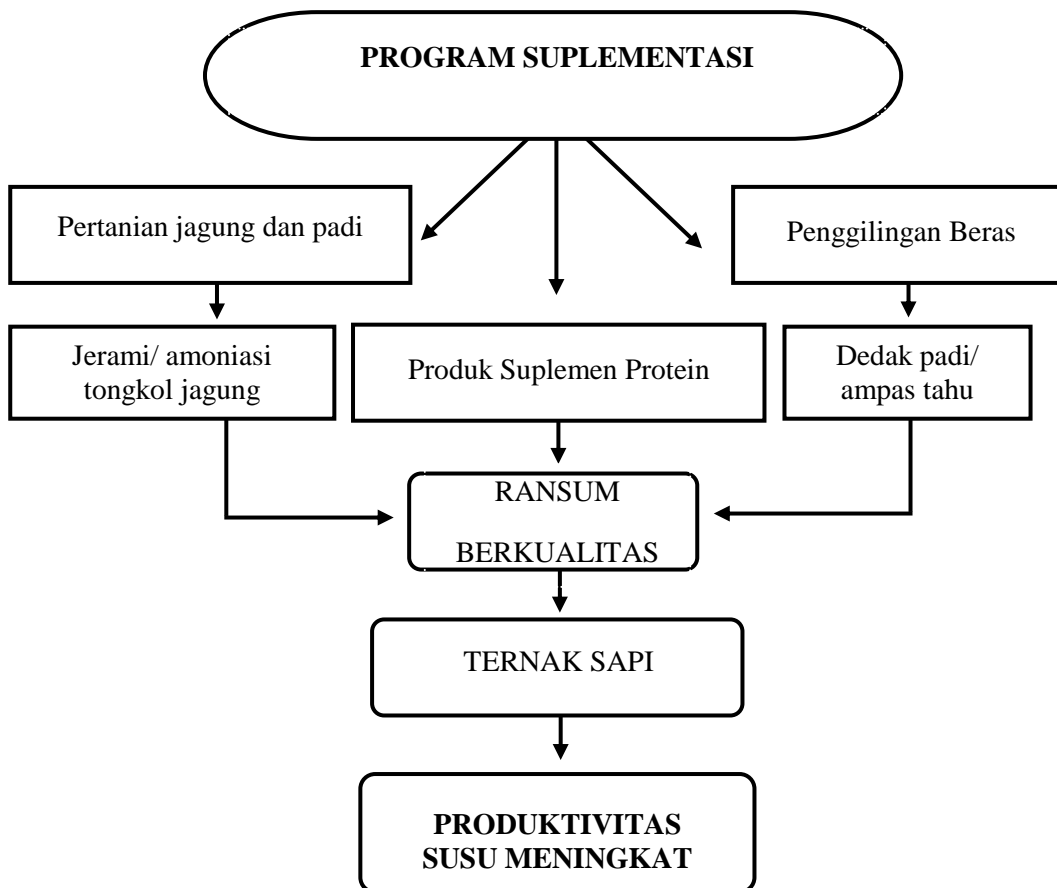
PROGRAM SUPLEMENTASI

Pertanian jagung dan padi

Penggilingan Beras

Jerami/ amoniasi tongkol jagung

Produk Suplemen Protein

Dedak padi/ ampas tahu

RANSUM BERKUALITAS

TERNAK SAPI

PRODUKTIVITAS SUSU MENINGKAT